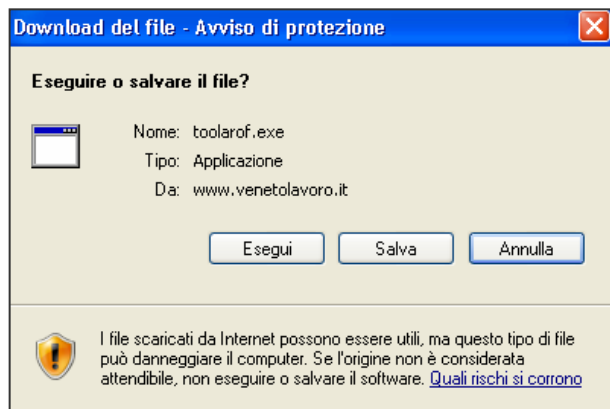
Download del file - Avviso di protezione

Eseguire o salvare il file?

Nome: toolarof.exe
Tipo: Applicazione
Da: www.venetolavoro.it

Esegui | Salva | Annulla

I file scaricati da Internet possono essere utili, ma questo tipo di file può danneggiare il computer. Se l'origine non è considerata attendibile, non eseguire o salvare il software. Quali rischi si corrono